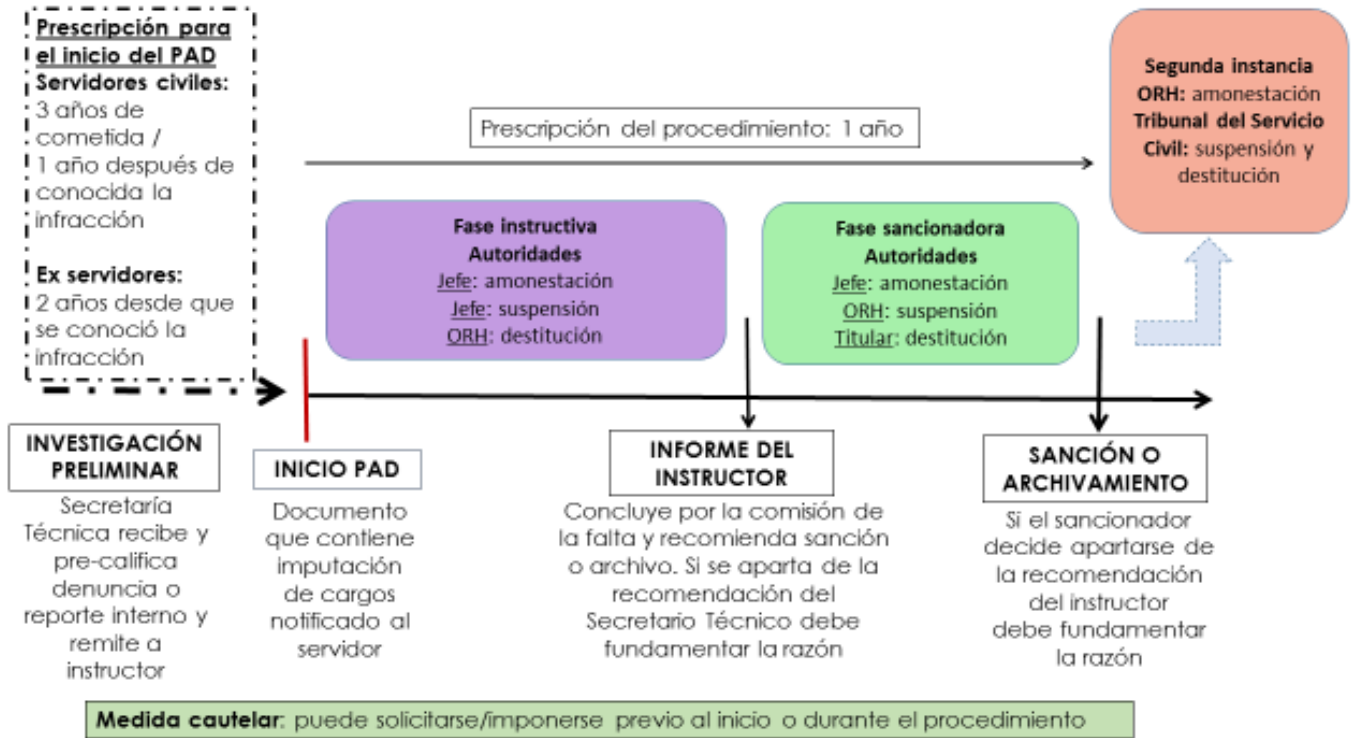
Prescripción para el inicio del PAD
Servidores civiles:
3 años de cometida /
1 año después de conocida la infracción

Ex servidores:
2 años desde que se conoció la infracción

Prescripción del procedimiento: 1 año

Segunda instancia
ORH: amonestación
Tribunal del Servicio Civil: suspensión y destitución

Fase instructiva
Autoridades
Jefe: amonestación
Jefe: suspensión
ORH: destitución

Fase sancionadora
Autoridades
Jefe: amonestación
ORH: suspensión
Titular: destitución

INVESTIGACIÓN PRELIMINAR
Secretaría Técnica recibe y pre-califica denuncia o reporte interno y remite a instructor

INICIO PAD
Documento que contiene imputación de cargos notificado al servidor

INFORME DEL INSTRUCTOR
Concluye por la comisión de la falta y recomienda sanción o archivo. Si se aparta de la recomendación del Secretario Técnico debe fundamentar la razón

SANCIÓN O ARCHIVAMIENTO
Si el sancionador decide apartarse de la recomendación del instructor debe fundamentar la razón

Medida cautelar: puede solicitarse/imponerse previo al inicio o durante el procedimiento